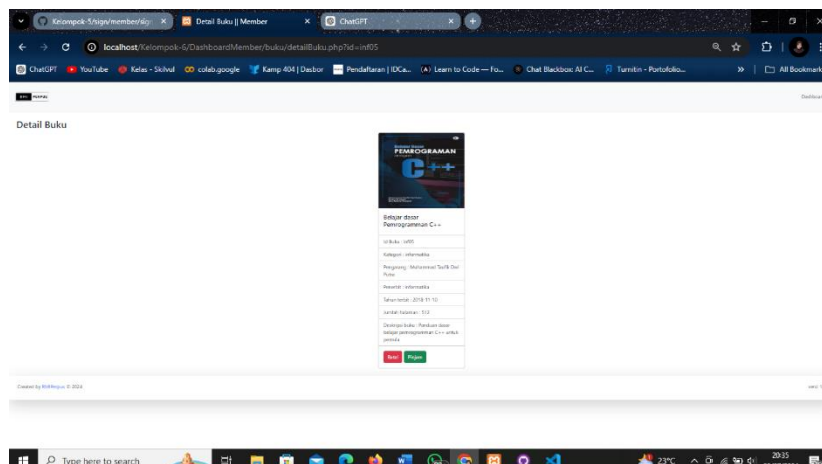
Kelompok-5/sign/member/sig ×
Detail Buku || Member ×
ChatGPT ×

localhost/Kelompok-5/DashboardMember/buku/detailBuku.php?id=inf05

ChatGPT YouTube Kelas - Skilvul colab.google Kamp 404 | Dasbor Pendaftaran | IDCa... Learn to Code — Fo... Chat Blackbox: AI C... Turnitin - Portofolio... All Bookmarks

Dashboard

Detail Buku

PEMROGRAMAN C++

Belajar dasar Pemrogramman C++

Id Buku : inf05

Kategori : informatika

Pengarang : Muhammad Taufik Dwi Putra

Penerbit : informatika

Tahun terbit : 2018-11-10

Jumlah halaman : 513

Deskripsi buku : Panduan dasar belajar pemrogramman C++ untuk pemula

Batal Pinjam

Created by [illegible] © 2024

Type here to search

23°C

20:35